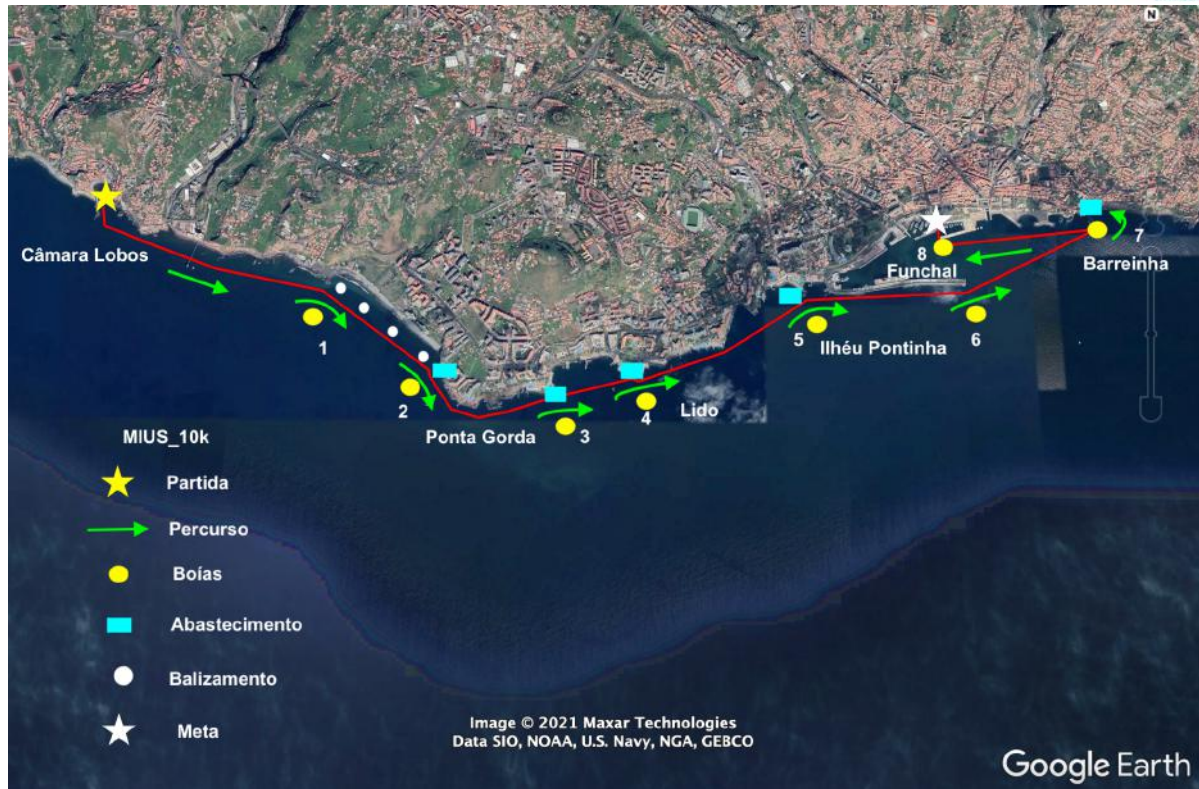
N

Câmara Lobos

1

2

Ponta Gorda

3

4

Lido

5

Ilhéu Pontinha

6

8

Funchal

7

Barreinha

MIUS_10k

Partida

Percurso

Boías

Abastecimento

Balizamento

Meta

Image © 2021 Maxar Technologies
Data SIO, NOAA, U.S. Navy, NGA, GEBCO

Google Earth